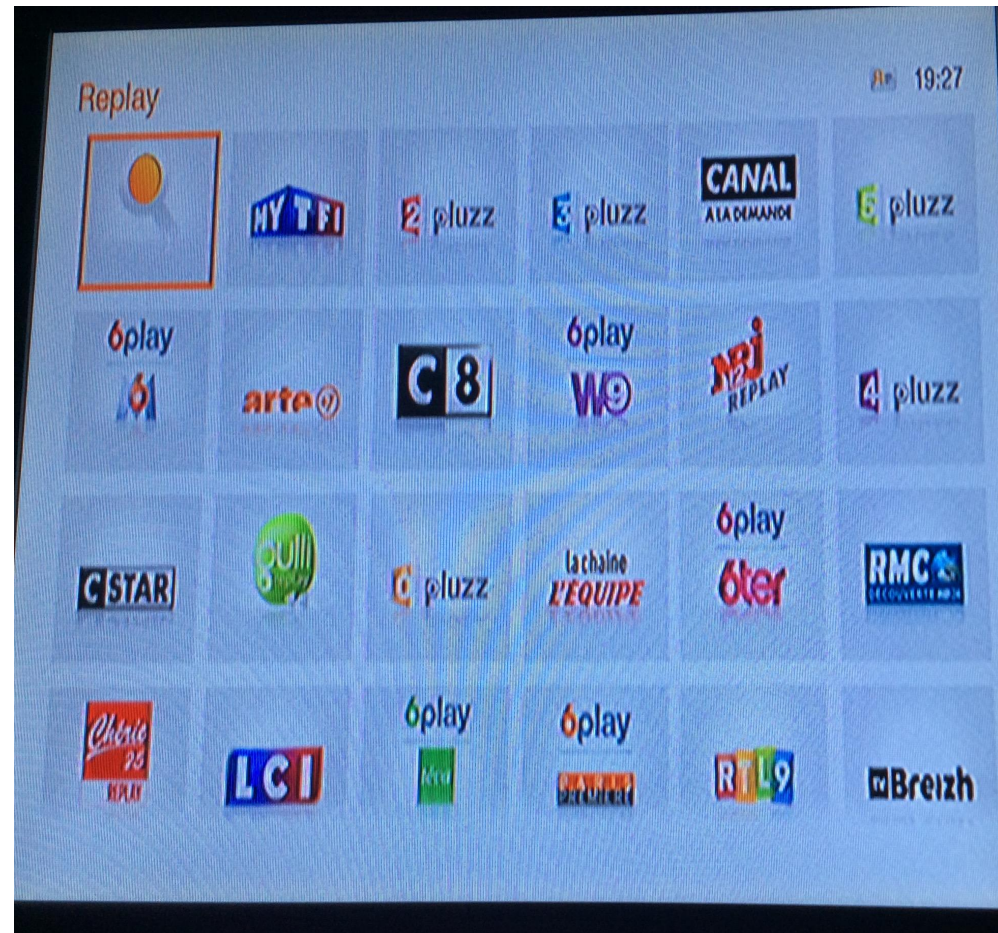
Replay

19:27

MY TF1

2 pluzz

3 pluzz

CANAL A LA DEMANDE

5 pluzz

6play 6

arte

C8

6play W9

NRJ 12 REPLAY

4 pluzz

CSTAR

gulli

Ô pluzz

la chaîne L'EQUIPE

6play 6ter

RMC DÉCOUVERTE

Chérie 25 REPLAY

LCI

6play téva

6play PARIS PREMIÈRE

RTL9

tv Breizh